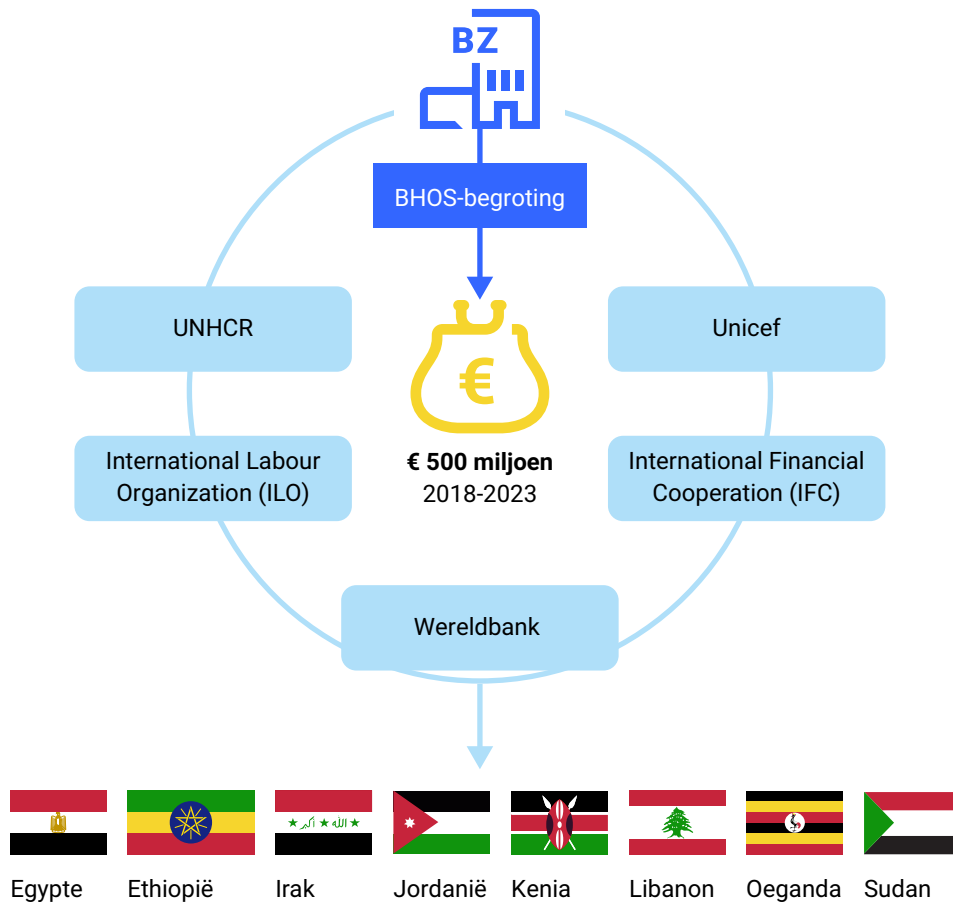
BZ

BHOS-begroting

UNHCR

Unicef

€

€ 500 miljoen
2018-2023

International Labour Organization (ILO)

International Financial Cooperation (IFC)

Wereldbank

Egypte Ethiopië Irak Jordanië Kenia Libanon Oeganda Sudan